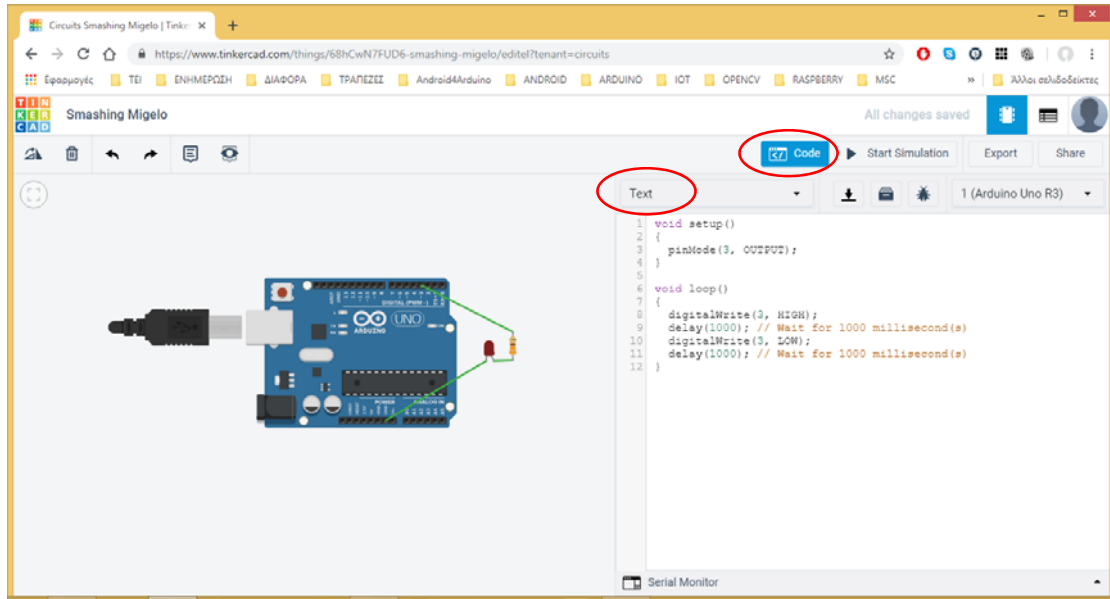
Circuits Smashing Migelo | Tinke ×
+
https://www.tinkercad.com/things/68hCwN7FUD6-smashing-migelo/editel?tenant=circuits
Εφαρμογές TEI ΕΝΗΜΕΡΩΣΗ ΔΙΑΦΟΡΑ ΤΡΑΠΕΖΕΣ Android4Arduino ANDROID ARDUINO IOT OPENCV RASPBERRY MSC » Άλλοι σελιδοδείκτες
TIN KER CAD
Smashing Migelo
All changes saved
Code
Start Simulation
Export
Share
Text
1 (Arduino Uno R3)

1 void setup()
2 {
3 pinMode(3, OUTPUT);
4 }
5
6 void loop()
7 {
8 digitalWrite(3, HIGH);
9 delay(1000); // Wait for 1000 millisecond(s)
10 digitalWrite(3, LOW);
11 delay(1000); // Wait for 1000 millisecond(s)
12 }

UNO
ARDUINO
DIGITAL (PWM~)
POWER
ANALOG IN
Serial Monitor